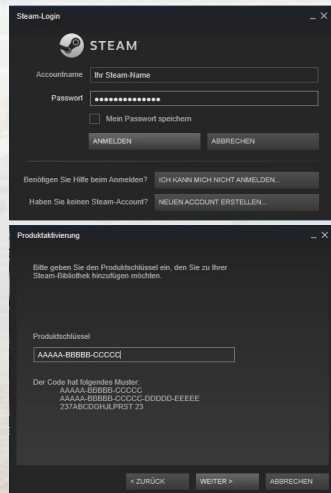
Steam-Login
_ X
STEAM
Accountname Ihr Steam-Name
Passwort ••••••••••••••
Mein Passwort speichern
ANMELDEN
ABBRECHEN
Benötigen Sie Hilfe beim Anmelden? ICH KANN MICH NICHT ANMELDEN...
Haben Sie keinen Steam-Account? NEUEN ACCOUNT ERSTELLEN...

Produktaktivierung
_ X
Bitte geben Sie den Produktschlüssel ein, den Sie zu Ihrer Steam-Bibliothek hinzufügen möchten.
Produktschlüssel
AAAAA-BBBBB-CCCCC
Der Code hat folgendes Muster:
AAAAA-BBBBB-CCCCC
AAAAA-BBBBB-CCCCC-DDDDD-EEEEE
237ABCDGHJLPRST 23
< ZURÜCK
WEITER >
ABBRECHEN